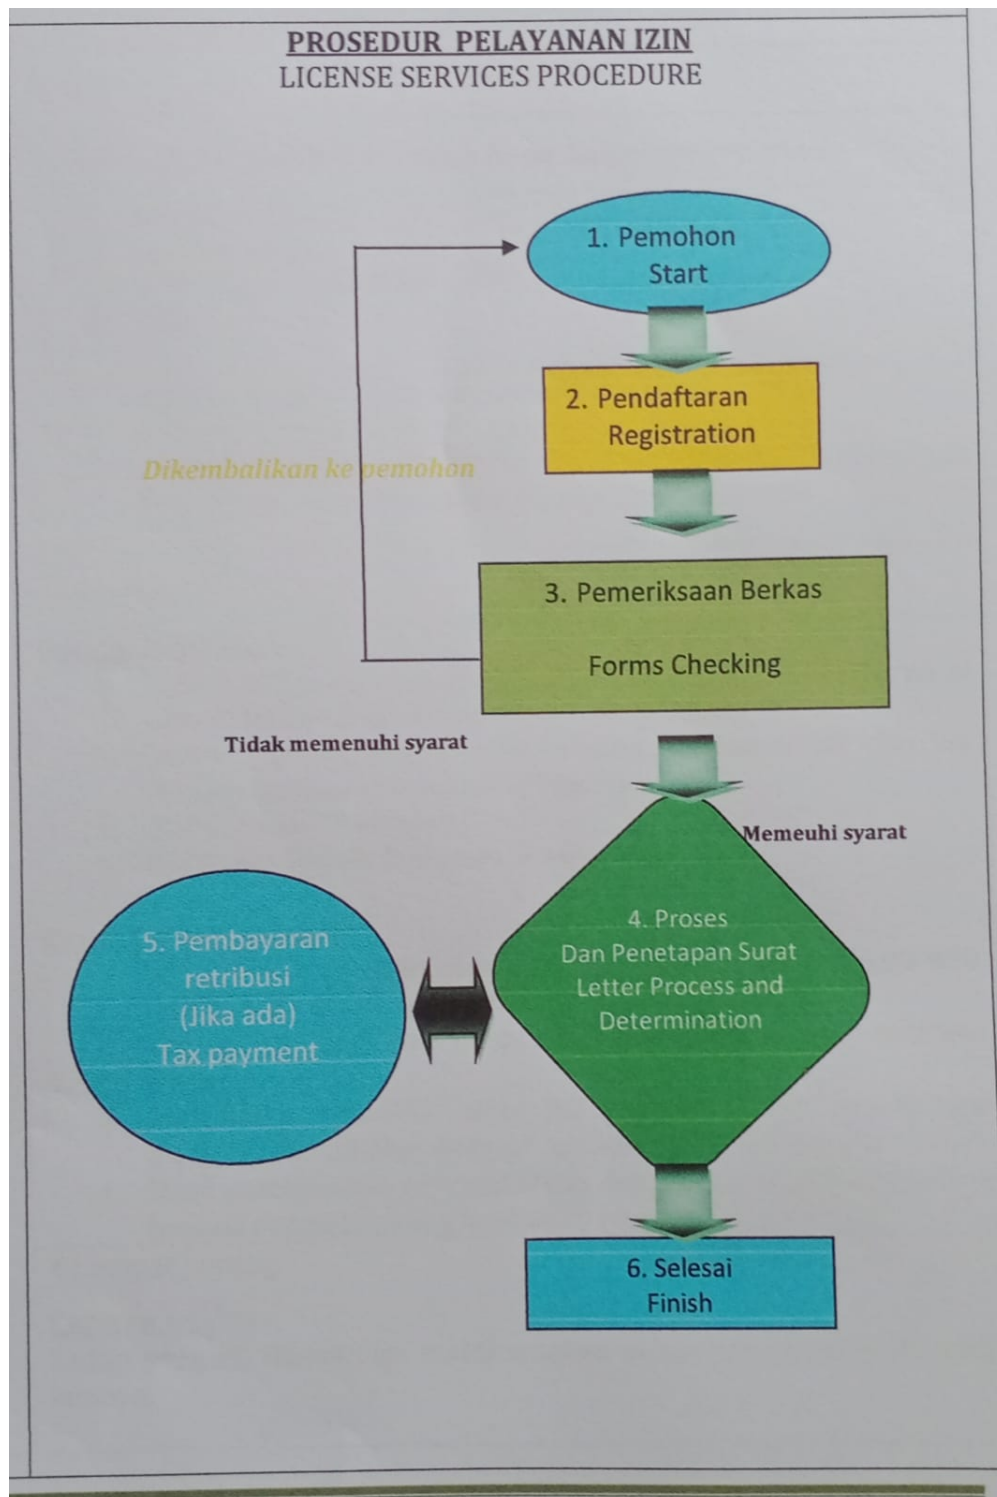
PROSEDUR PELAYANAN IZIN
LICENSE SERVICES PROCEDURE

1. Pemohon
Start

2. Pendaftaran
Registration

Dikembalikan ke pemohon

3. Pemeriksaan Berkas

Forms Checking

Tidak memenuhi syarat

Memeuhi syarat

5. Pembayaran retribusi (Jika ada) Tax payment

4. Proses Dan Penetapan Surat Letter Process and Determination

6. Selesai
Finish